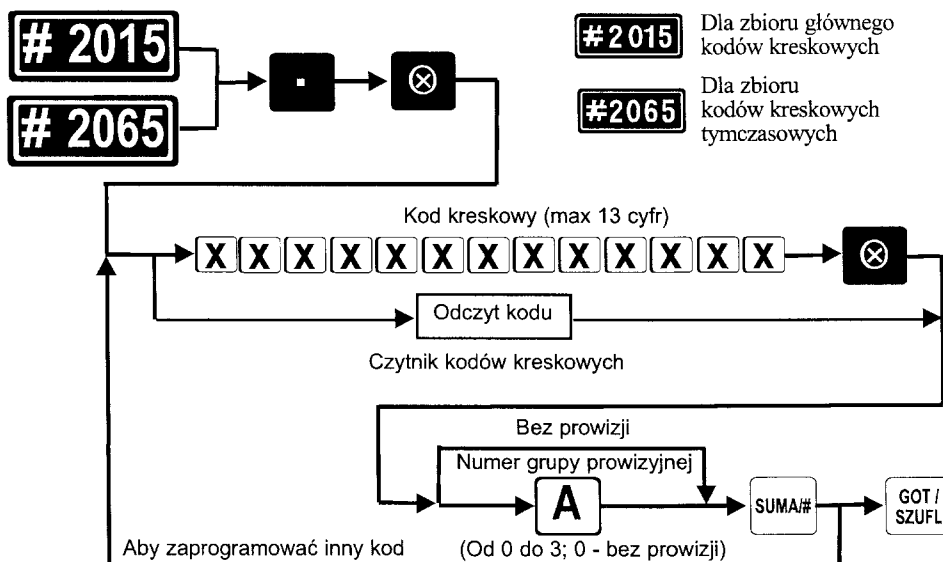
# 2015

# 2065

·

⊗

#2015 Dla zbioru głównego kodów kreskowych

#2065 Dla zbioru kodów kreskowych tymczasowych

Kod kreskowy (max 13 cyfr)

X X X X X X X X X X X X X

⊗

Odczyt kodu

Czytnik kodów kreskowych

Bez prowizji

Numer grupy prowizyjnej

A

SUMA/#

GOT / SZUFL

Aby zaprogramować inny kod

(Od 0 do 3; 0 - bez prowizji)